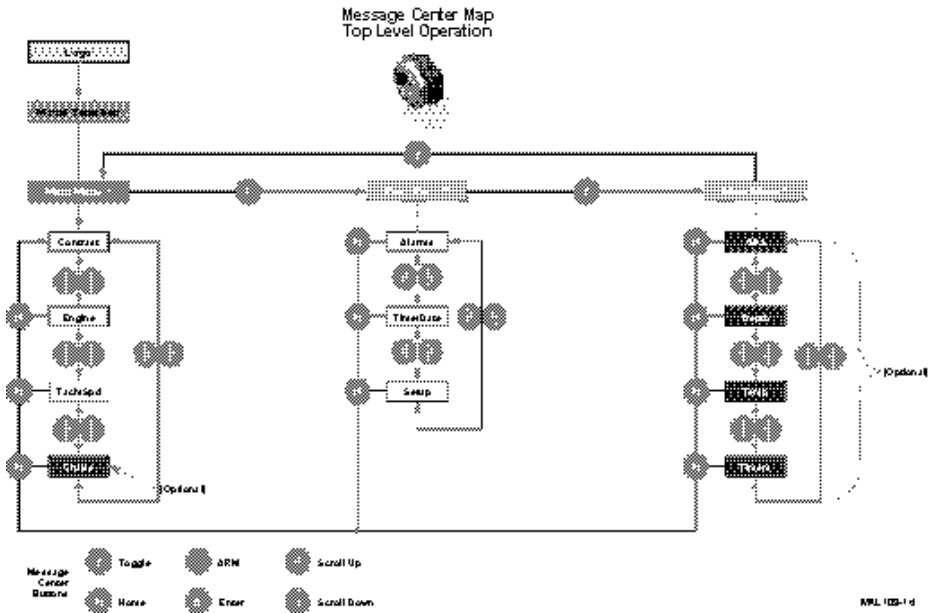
Message Center Map
Top Level Operation

Logo

Contrast

Engine

Tach/Spd

(Optional)

Alarms

Time/Date

Setup

(Optional)

Message Center Buttons

Toggle

Home

ARM

Enter

Scroll Up

Scroll Down

MRL 109-1 d